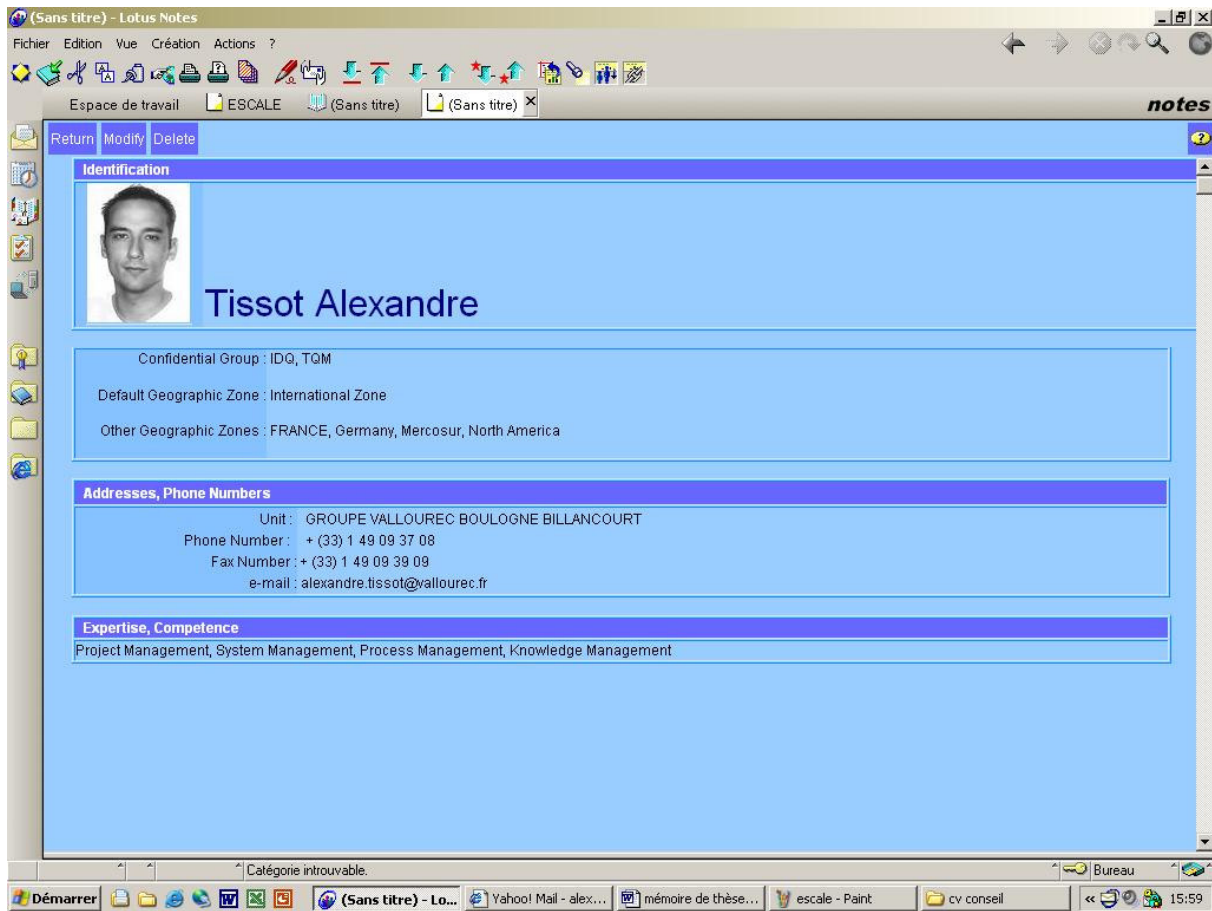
(Sans titre) - Lotus Notes

Fichier Edition Vue Création Actions ?

Espace de travail ESCALE (Sans titre) (Sans titre) ×

notes

Return Modify Delete

Identification

Tissot Alexandre

Confidential Group : IDQ, TQM

Default Geographic Zone : International Zone

Other Geographic Zones : FRANCE, Germany, Mercosur, North America

Addresses, Phone Numbers

Unit : GROUPE VALLOUREC BOULOGNE BILLANCOURT
Phone Number : + (33) 1 49 09 37 08
Fax Number : + (33) 1 49 09 39 09
e-mail : alexandre.tissot@vallourec.fr

Expertise, Competence

Project Management, System Management, Process Management, Knowledge Management

Catégorie introuvable.

Bureau

Démarrer (Sans titre) - Lo... Yahoo! Mail - alex... mémoire de thèse... escale - Paint cv conseil 15:59